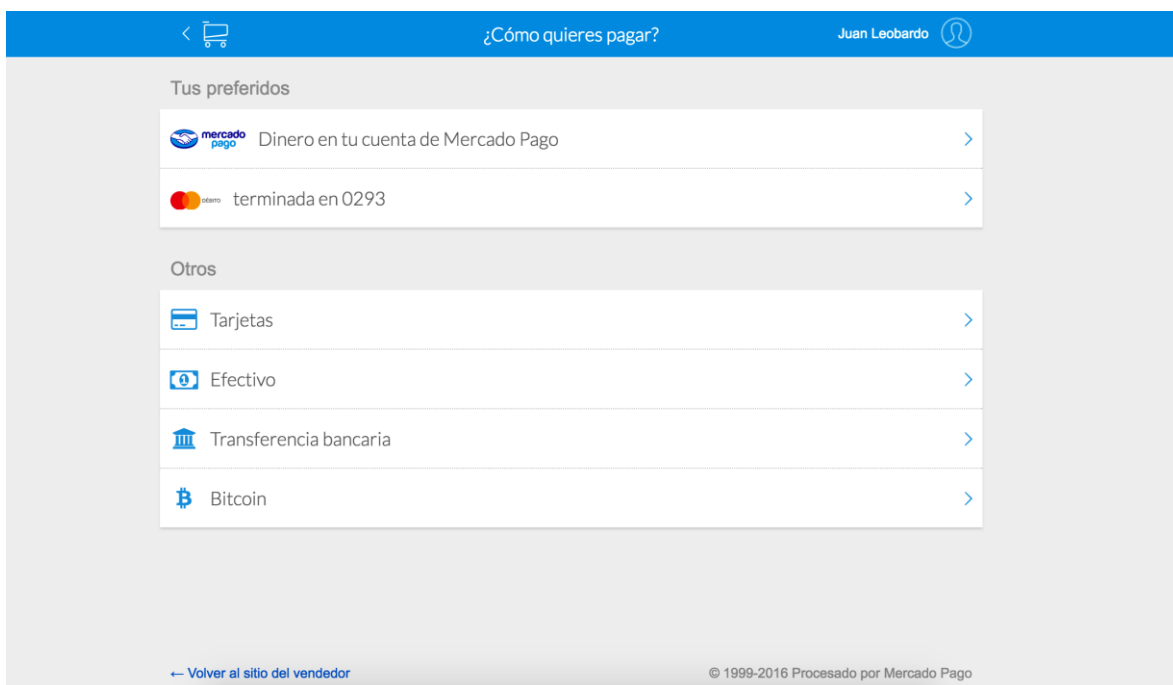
¿Cómo quieres pagar?
Juan Leobardo

Tus preferidos

mercado pago Dinero en tu cuenta de Mercado Pago

DÉBITO terminada en 0293

Otros

Tarjetas

Efectivo

Transferencia bancaria

Bitcoin

← Volver al sitio del vendedor

© 1999-2016 Procesado por Mercado Pago